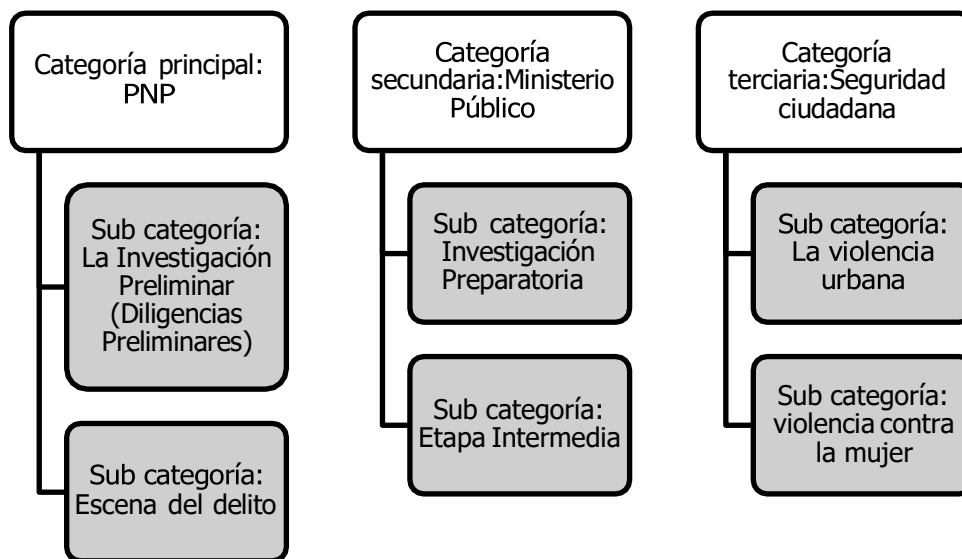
Categoría principal: PNP

Sub categoría: La Investigación Preliminar (Diligencias Preliminares)

Sub categoría: Escena del delito

Categoría secundaria:Ministerio Público

Sub categoría: Investigación Preparatoria

Sub categoría: Etapa Intermedia

Categoría terciaria:Seguridad ciudadana

Sub categoría: La violencia urbana

Sub categoría: violencia contra la mujer